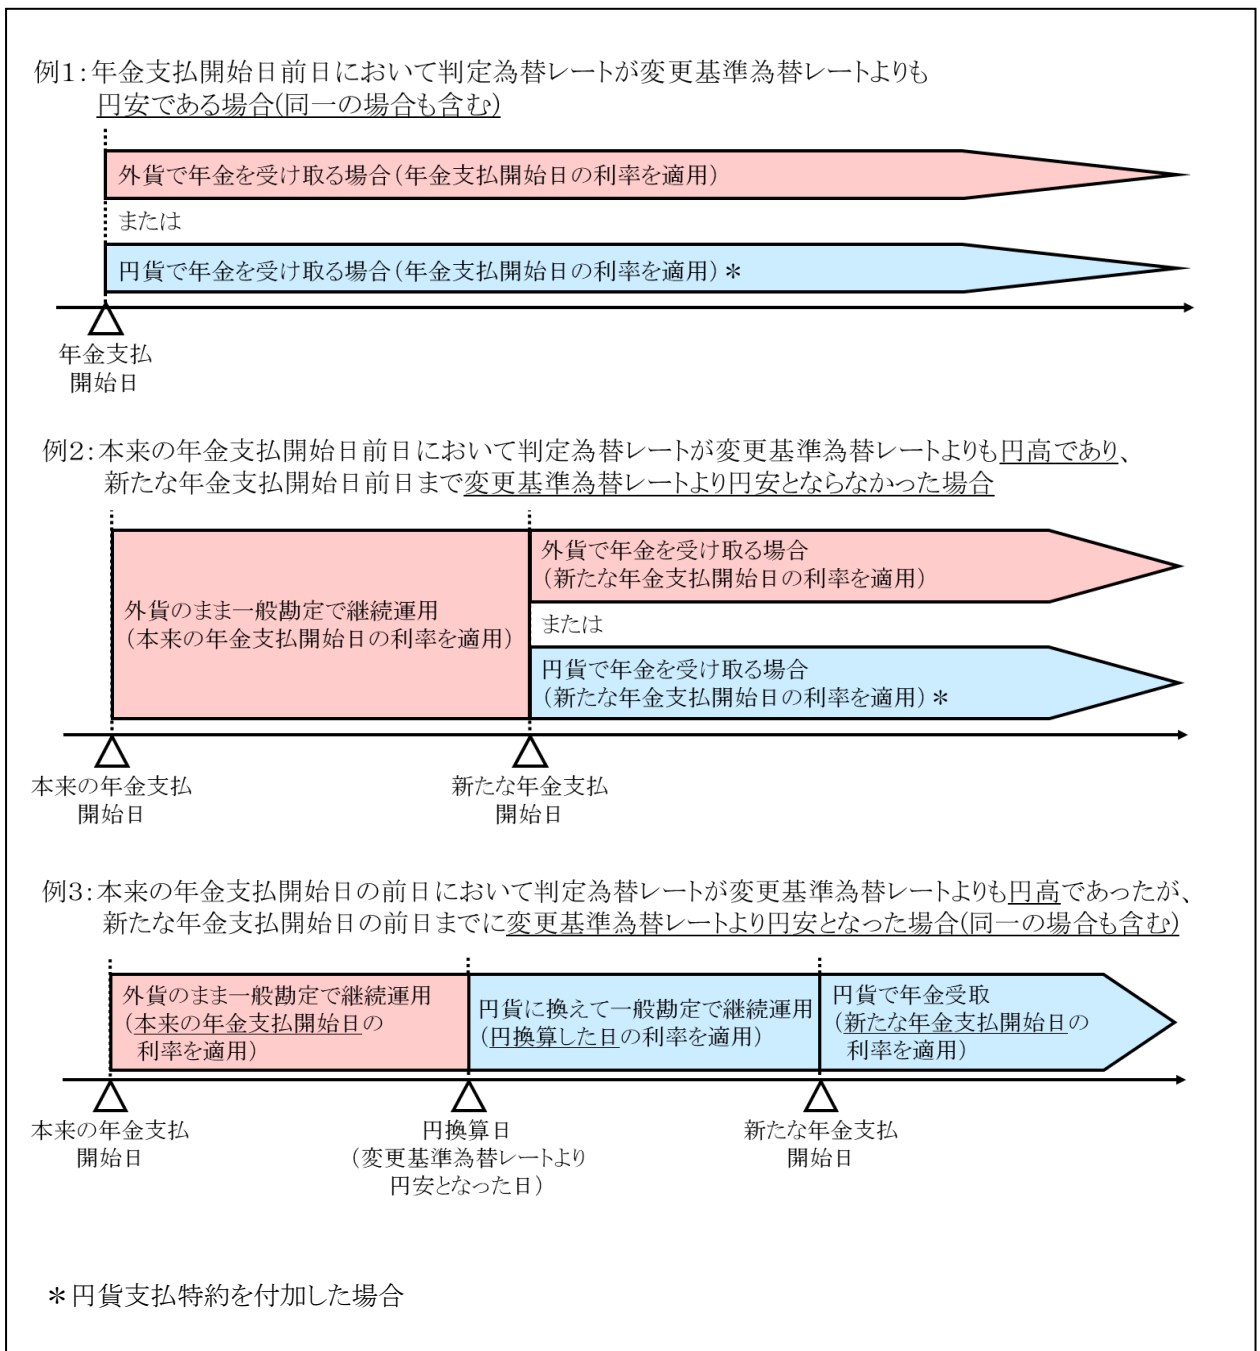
例1：年金支払開始日前日において判定為替レートが変更基準為替レートよりも円安である場合(同一の場合も含む)

外貨で年金を受け取る場合（年金支払開始日の利率を適用）

または

円貨で年金を受け取る場合（年金支払開始日の利率を適用）＊

年金支払
開始日

例2：本来の年金支払開始日前日において判定為替レートが変更基準為替レートよりも円高であり、新たな年金支払開始日前日まで変更基準為替レートより円安とならなかった場合

外貨のまま一般勘定で継続運用
（本来の年金支払開始日の利率を適用）

外貨で年金を受け取る場合
（新たな年金支払開始日の利率を適用）

または

円貨で年金を受け取る場合
（新たな年金支払開始日の利率を適用）＊

本来の年金支払
開始日

新たな年金支払
開始日

例3：本来の年金支払開始日の前日において判定為替レートが変更基準為替レートよりも円高であったが、新たな年金支払開始日の前日までに変更基準為替レートより円安となった場合(同一の場合も含む)

外貨のまま一般勘定で継続運用
（本来の年金支払開始日の
利率を適用）

円貨に換えて一般勘定で継続運用
（円換算した日の利率を適用）

円貨で年金受取
（新たな年金支払開始日の
利率を適用）

本来の年金支払
開始日

円換算日
（変更基準為替レートより
円安となった日）

新たな年金支払
開始日

＊円貨支払特約を付加した場合